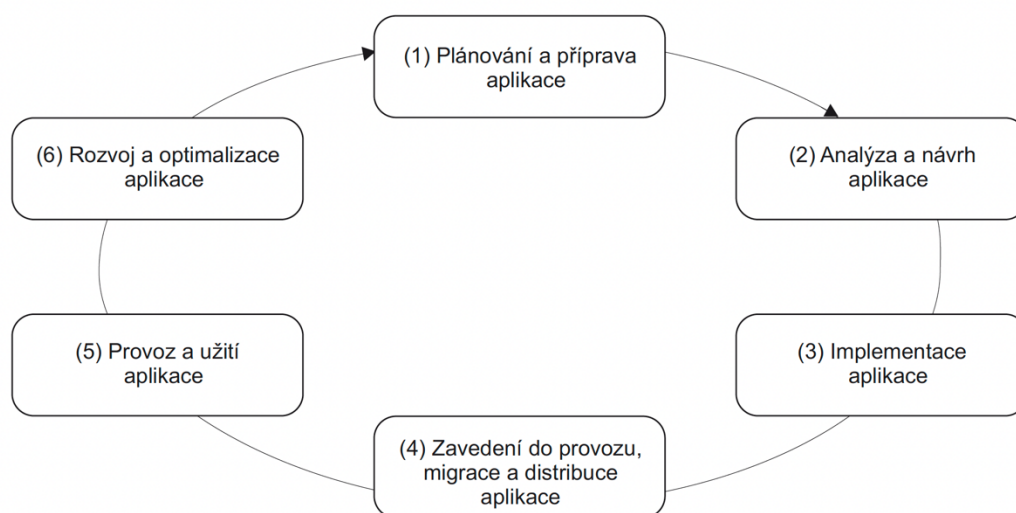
(1) Plánování a příprava aplikace

(2) Analýza a návrh aplikace

(3) Implementace aplikace

(4) Zavedení do provozu, migrace a distribuce aplikace

(5) Provoz a užití aplikace

(6) Rozvoj a optimalizace aplikace